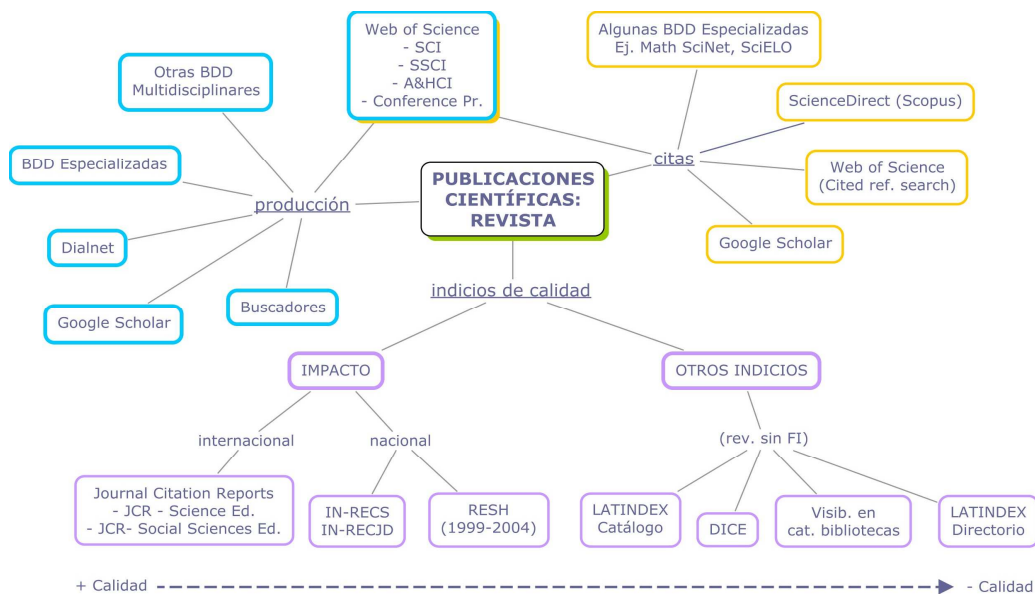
PUBLICACIONES CIENTÍFICAS: REVISTA

producción

Otras BDD Multidisciplinares

Web of Science
- SCI
- SSCI
- A&HCI
- Conference Pr.

BDD Especializadas

Dialnet

Google Scholar

Buscadores

citas

Algunas BDD Especializadas
Ej. Math SciNet, SciELO

ScienceDirect (Scopus)

Web of Science
(Cited ref. search)

Google Scholar

indicios de calidad

IMPACTO

internacional

nacional

Journal Citation Reports
- JCR - Science Ed.
- JCR- Social Sciences Ed.

IN-RECS
IN-RECJD

RESH
(1999-2004)

OTROS INDICIOS

(rev. sin FI)

LATINDEX
Catálogo

DICE

Visib. en
cat. bibliotecas

LATINDEX
Directorio

+ Calidad

- Calidad